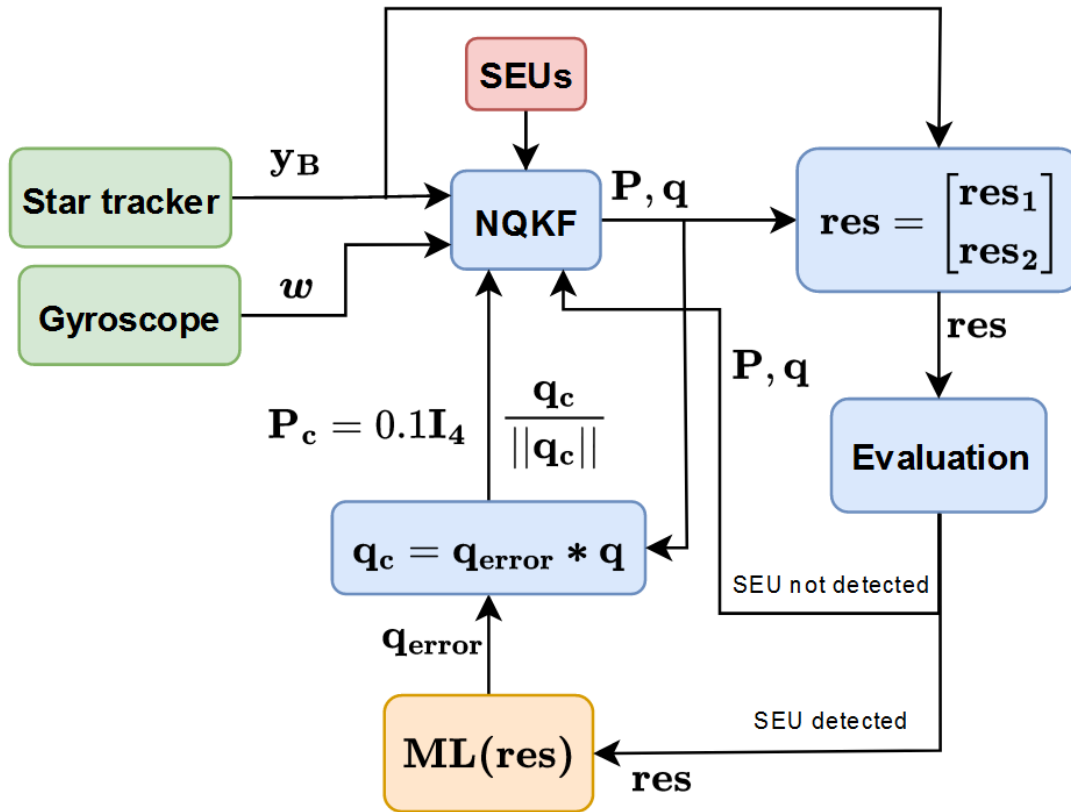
SEUs

$\mathbf{y_B}$

Star tracker

NQKF

$\mathbf{P}, \mathbf{q}$

$\mathbf{res} = \begin{bmatrix} \mathbf{res_1} \\ \mathbf{res_2} \end{bmatrix}$

$\boldsymbol{w}$

Gyroscope

$\mathbf{res}$

$\mathbf{P}, \mathbf{q}$

$\mathbf{P_c} = 0.1\mathbf{I_4}$

$\frac{\mathbf{q_c}}{||\mathbf{q_c}||}$

Evaluation

$\mathbf{q_c} = \mathbf{q_{error}} * \mathbf{q}$

SEU not detected

$\mathbf{q_{error}}$

SEU detected

ML(res)

$\mathbf{res}$